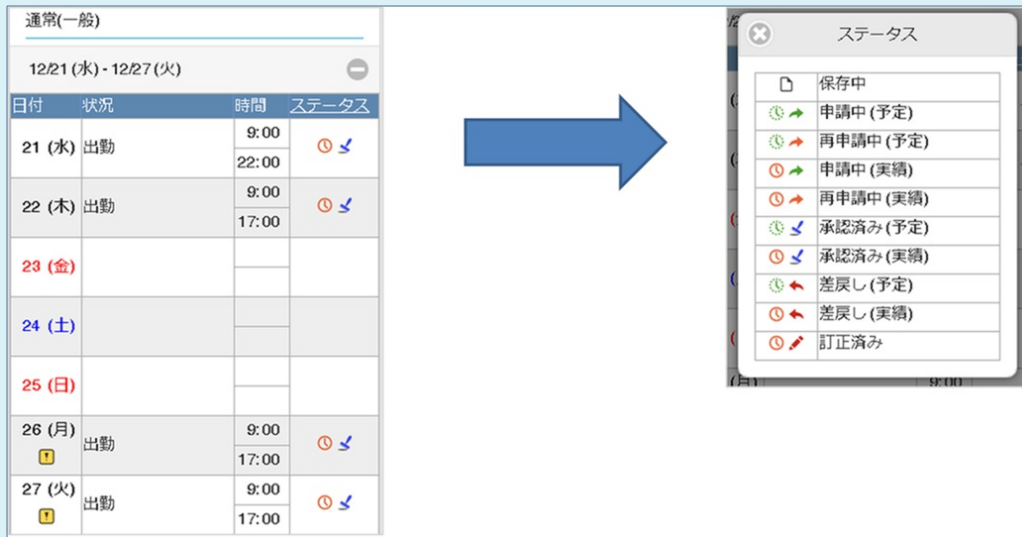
通常(一般)

12/21 (水) - 12/27 (火)

| 日付 | 状況 | 時間 | ステータス |
|---|---|---|---|
| 21 (水) | 出勤 | 9:00<br>22:00 | |
| 22 (木) | 出勤 | 9:00<br>17:00 | |
| 23 (金) | | | |
| 24 (土) | | | |
| 25 (日) | | | |
| 26 (月) | 出勤 | 9:00<br>17:00 | |
| 27 (火) | 出勤 | 9:00<br>17:00 | |

ステータス

| | |
|---|---|
| | 保存中 |
| | 申請中 (予定) |
| | 再申請中 (予定) |
| | 申請中 (実績) |
| | 再申請中 (実績) |
| | 承認済み (予定) |
| | 承認済み (実績) |
| | 差戻し (予定) |
| | 差戻し (実績) |
| | 訂正済み |

(月) 9:00